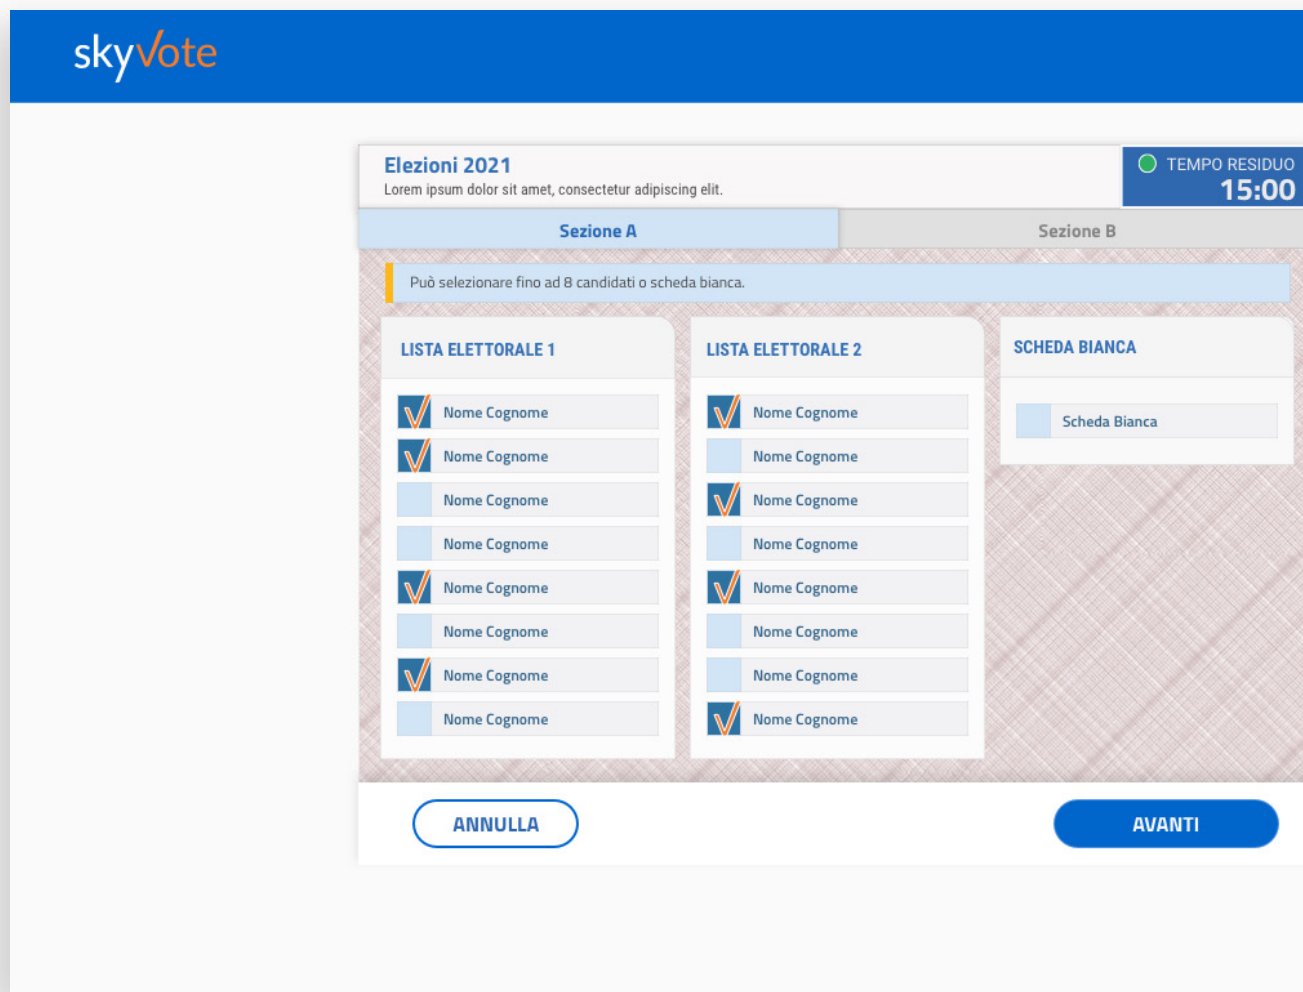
skyVote

Elezioni 2021
Lorem ipsum dolor sit amet, consectetur adipiscing elit.

TEMPO RESIDUO
15:00

Sezione A

Sezione B

Può selezionare fino ad 8 candidati o scheda bianca.

LISTA ELETTORALE 1

Nome Cognome
Nome Cognome
Nome Cognome
Nome Cognome
Nome Cognome
Nome Cognome
Nome Cognome
Nome Cognome

LISTA ELETTORALE 2

Nome Cognome
Nome Cognome
Nome Cognome
Nome Cognome
Nome Cognome
Nome Cognome
Nome Cognome
Nome Cognome

SCHEDA BIANCA

Scheda Bianca

ANNULLA

AVANTI